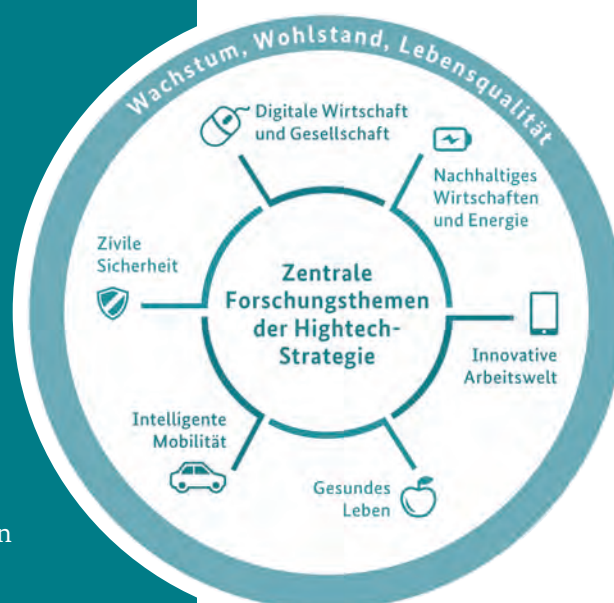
Wachstum, Wohlstand, Lebensqualität

Digitale Wirtschaft und Gesellschaft

Nachhaltiges Wirtschaften und Energie

Zivile Sicherheit

Zentrale Forschungsthemen der Hightech-Strategie

Innovative Arbeitswelt

Intelligente Mobilität

Gesundes Leben

n